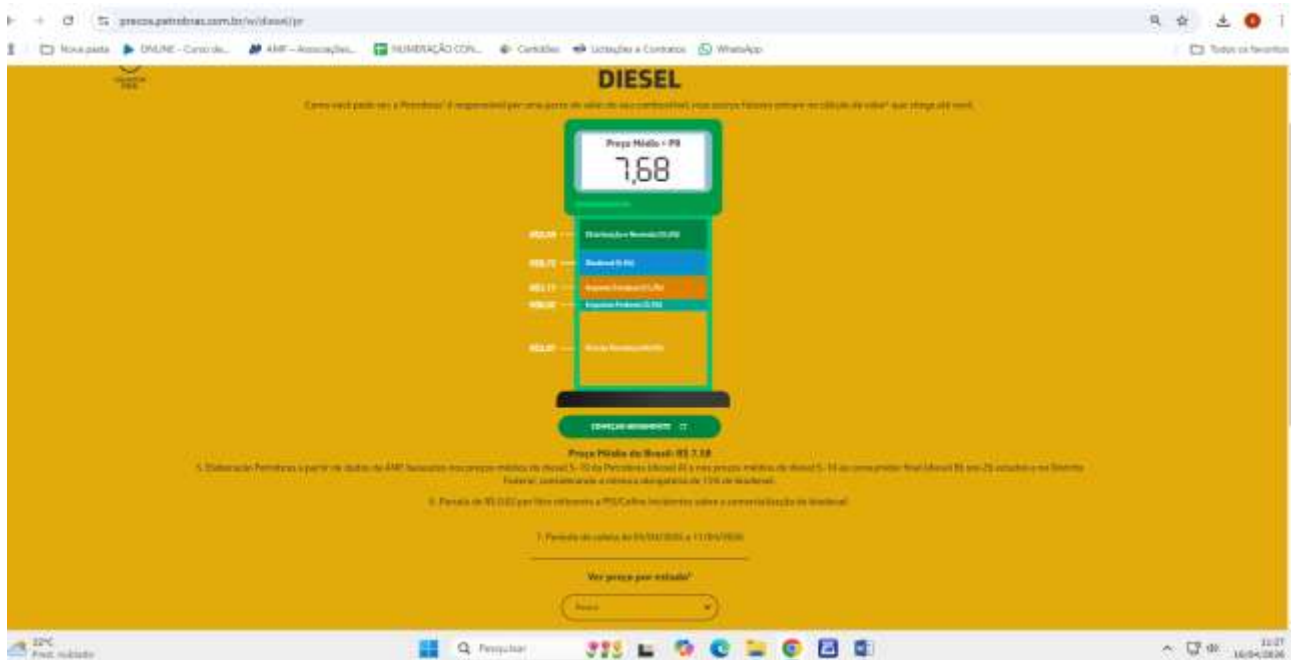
precos.petrobras.com.br/w/diesel/pr

Nova pasta ONLINE - Curso de... AMF - Associações... NUMERAÇÃO CON... Certidões Licitações e Contratos WhatsApp

Todos os favoritos

DIESEL

Como você pode ver, a Petrobras\* é responsável por uma parte do valor do seu combustível, mas outros fatores entram no cálculo do valor\* que chega até você.

Preço Médio - PR

7,68

R$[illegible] Distribuição e Revenda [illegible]

R$0,72 Biodiesel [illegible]

R$1,17 Imposto Estadual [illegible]

R$0,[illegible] Imposto Federal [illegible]

R$3,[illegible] Parcela Petrobras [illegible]

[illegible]

Preço Médio do Brasil: R$ 7,38

5. Elaboração Petrobras a partir de dados da ANP, baseados nos preços médios do diesel S-10 da Petrobras (diesel A) e nos preços médios do diesel S-10 ao consumidor final (diesel B) em 26 estados e no Distrito Federal, considerando a mistura obrigatória de 15% de biodiesel.

6. Parcela de R$ 0,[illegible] por litro referente a PIS/Cofins incidentes sobre a comercialização do biodiesel.

7. Período de coleta: de 05/04/2026 a 11/04/2026

Ver preço por estado\*

Paraná

22°C
Prev. nublado

Pesquisar

11:27
16/04/2026